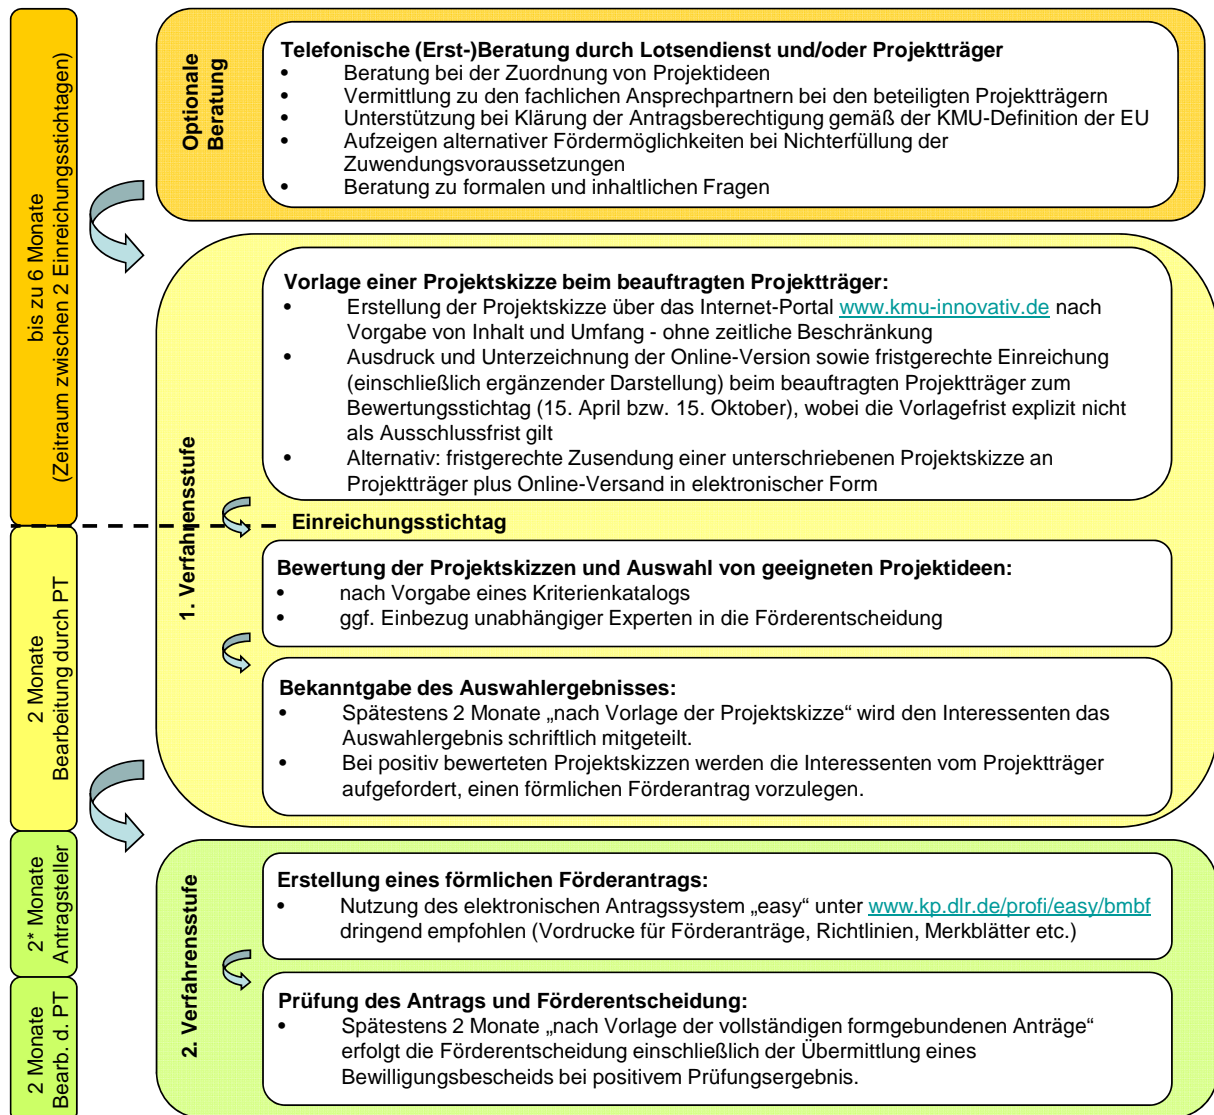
bis zu 6 Monate
(Zeitraum zwischen 2 Einreichungsstichtagen)

2 Monate
Bearbeitung durch PT

2* Monate
Antragsteller

2 Monate
Bearb. d. PT

Optionale Beratung

Telefonische (Erst-)Beratung durch Lotsendienst und/oder Projektträger
• Beratung bei der Zuordnung von Projektideen
• Vermittlung zu den fachlichen Ansprechpartnern bei den beteiligten Projektträgern
• Unterstützung bei Klärung der Antragsberechtigung gemäß der KMU-Definition der EU
• Aufzeigen alternativer Fördermöglichkeiten bei Nichterfüllung der Zuwendungsvoraussetzungen
• Beratung zu formalen und inhaltlichen Fragen

1. Verfahrensstufe

Vorlage einer Projektskizze beim beauftragten Projektträger:
• Erstellung der Projektskizze über das Internet-Portal www.kmu-innovativ.de nach Vorgabe von Inhalt und Umfang - ohne zeitliche Beschränkung
• Ausdruck und Unterzeichnung der Online-Version sowie fristgerechte Einreichung (einschließlich ergänzender Darstellung) beim beauftragten Projektträger zum Bewertungsstichtag (15. April bzw. 15. Oktober), wobei die Vorlagefrist explizit nicht als Ausschlussfrist gilt
• Alternativ: fristgerechte Zusendung einer unterschriebenen Projektskizze an Projektträger plus Online-Versand in elektronischer Form

Einreichungsstichtag

Bewertung der Projektskizzen und Auswahl von geeigneten Projektideen:
• nach Vorgabe eines Kriterienkatalogs
• ggf. Einbezug unabhängiger Experten in die Förderentscheidung

Bekanntgabe des Auswahlergebnisses:
• Spätestens 2 Monate „nach Vorlage der Projektskizze“ wird den Interessenten das Auswahlergebnis schriftlich mitgeteilt.
• Bei positiv bewerteten Projektskizzen werden die Interessenten vom Projektträger aufgefordert, einen förmlichen Förderantrag vorzulegen.

2. Verfahrensstufe

Erstellung eines förmlichen Förderantrags:
• Nutzung des elektronischen Antragssystem „easy“ unter www.kp.dlr.de/profi/easy/bmbf dringend empfohlen (Vordrucke für Förderanträge, Richtlinien, Merkblätter etc.)

Prüfung des Antrags und Förderentscheidung:
• Spätestens 2 Monate „nach Vorlage der vollständigen formgebundenen Anträge“ erfolgt die Förderentscheidung einschließlich der Übermittlung eines Bewilligungsbescheids bei positivem Prüfungsergebnis.